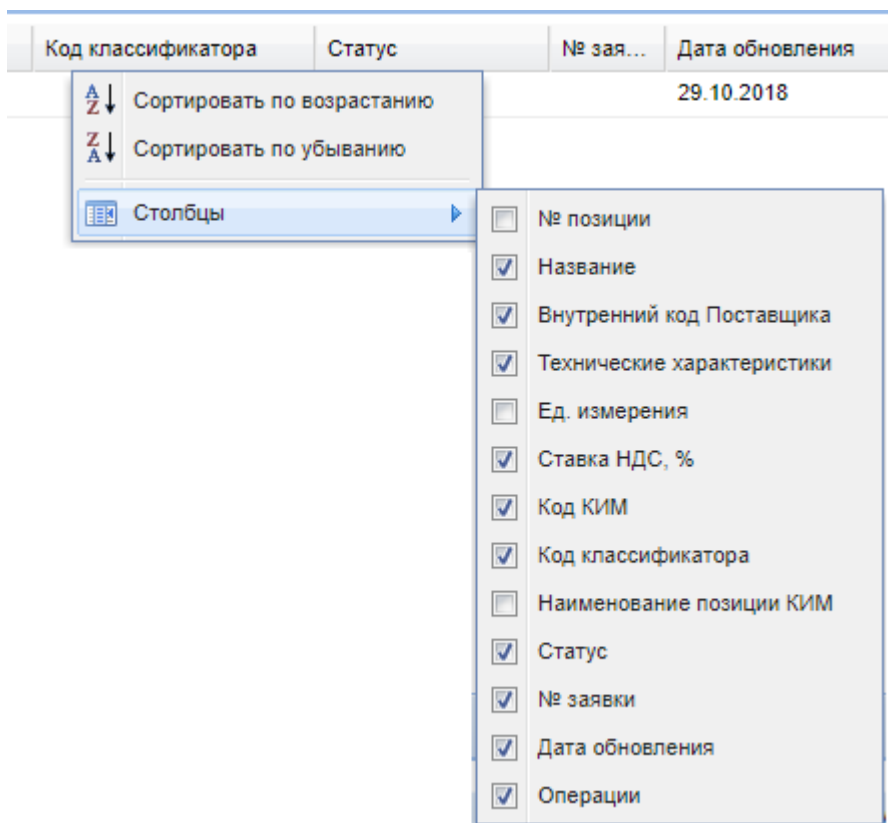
| Код классификатора | Статус | № зая... | Дата обновления |
|---|---|---|---|
| | | | 29.10.2018 |

Сортировать по возрастанию
Сортировать по убыванию
Столбцы

№ позиции
Название
Внутренний код Поставщика
Технические характеристики
Ед. измерения
Ставка НДС, %
Код КИМ
Код классификатора
Наименование позиции КИМ
Статус
№ заявки
Дата обновления
Операции